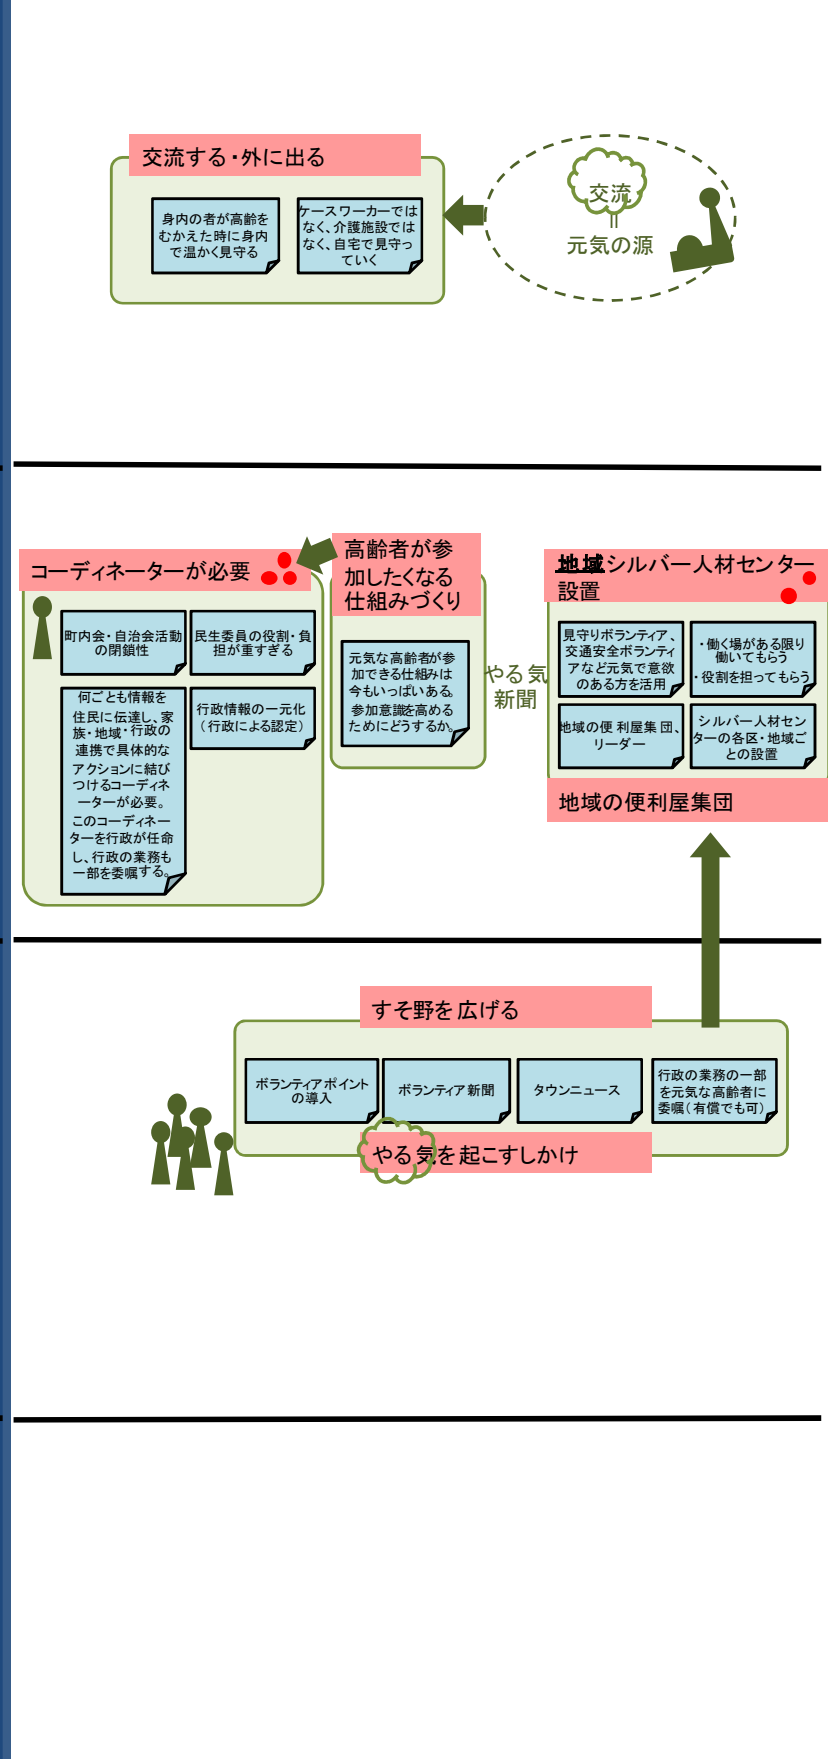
交流する・外に出る

身内の者が高齢をむかえた時に身内で温かく見守る

ケースワーカーではなく、介護施設ではなく、自宅で見守っていく

交流
||
元気の源

コーディネーターが必要

町内会・自治会活動の閉鎖性

民生委員の役割・負担が重すぎる

何ごとも情報を住民に伝達し、家族・地域・行政の連携で具体的なアクションに結びつけるコーディネーターが必要。このコーディネーターを行政が任命し、行政の業務も一部を委嘱する。

行政情報の一元化（行政による認定）

高齢者が参加したくなる仕組みづくり

元気な高齢者が参加できる仕組みは今もいっぱいある。参加意識を高めるためにどうするか。

やる気新聞

地域シルバー人材センター設置

見守りボランティア、交通安全ボランティアなど元気で意欲のある方を活用

・働く場がある限り働いてもらう
・役割を担ってもらう

地域の便利屋集団、リーダー

シルバー人材センターの各区・地域ごとの設置

地域の便利屋集団

すそ野を広げる

ボランティアポイントの導入

ボランティア新聞

タウンニュース

行政の業務の一部を元気な高齢者に委嘱（有償でも可）

やる気を起こすしかけ